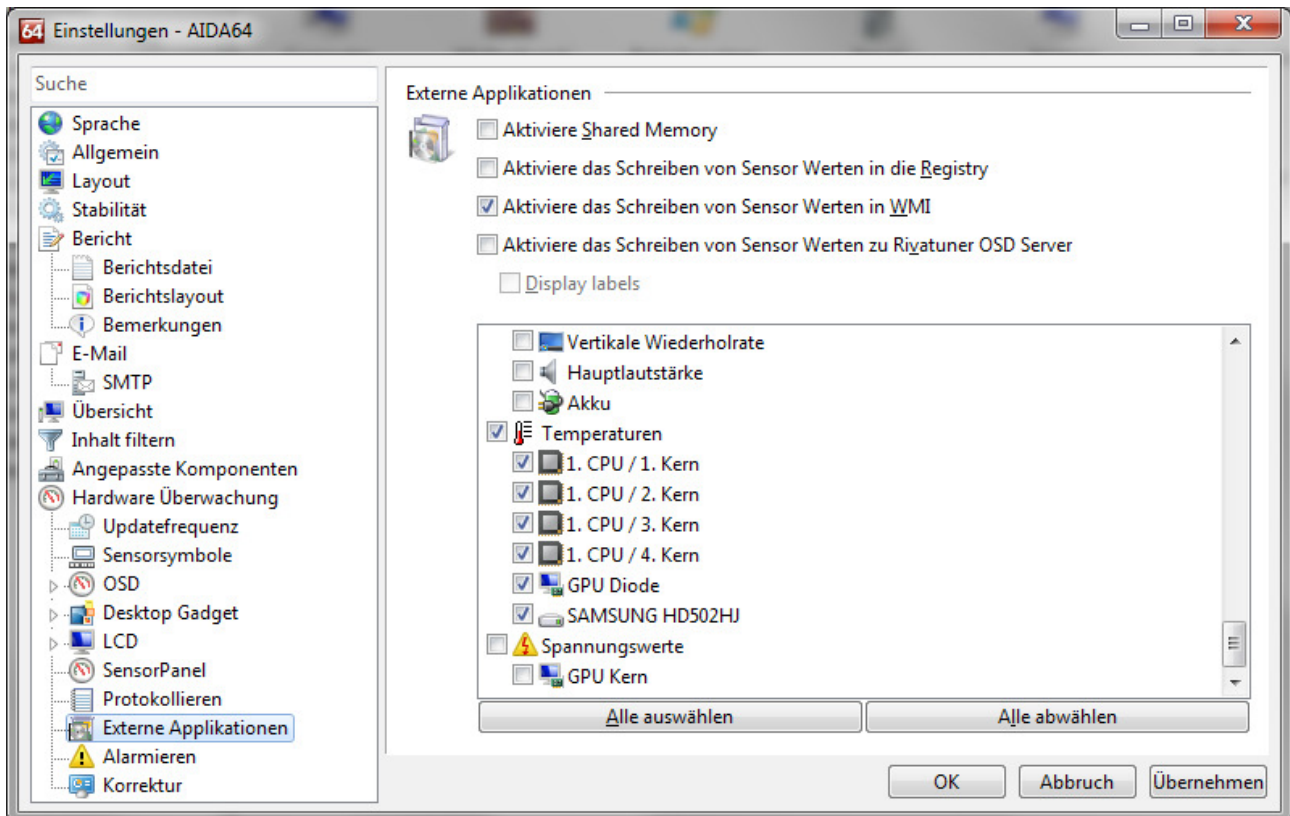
64 Einstellungen - AIDA64

Suche

Sprache
Allgemein
Layout
Stabilität
Bericht
Berichtsdatei
Berichtslayout
Bemerkungen
E-Mail
SMTP
Übersicht
Inhalt filtern
Angepasste Komponenten
Hardware Überwachung
Updatefrequenz
Sensorsymbole
OSD
Desktop Gadget
LCD
SensorPanel
Protokollieren
Externe Applikationen
Alarmieren
Korrektur

Externe Applikationen

Aktiviere Shared Memory
Aktiviere das Schreiben von Sensor Werten in die Registry
Aktiviere das Schreiben von Sensor Werten in WMI
Aktiviere das Schreiben von Sensor Werten zu Rivatuner OSD Server
Display labels

Vertikale Wiederholrate
Hauptlautstärke
Akku
Temperaturen
1. CPU / 1. Kern
1. CPU / 2. Kern
1. CPU / 3. Kern
1. CPU / 4. Kern
GPU Diode
SAMSUNG HD502HJ
Spannungswerte
GPU Kern

Alle auswählen
Alle abwählen

OK
Abbruch
Übernehmen